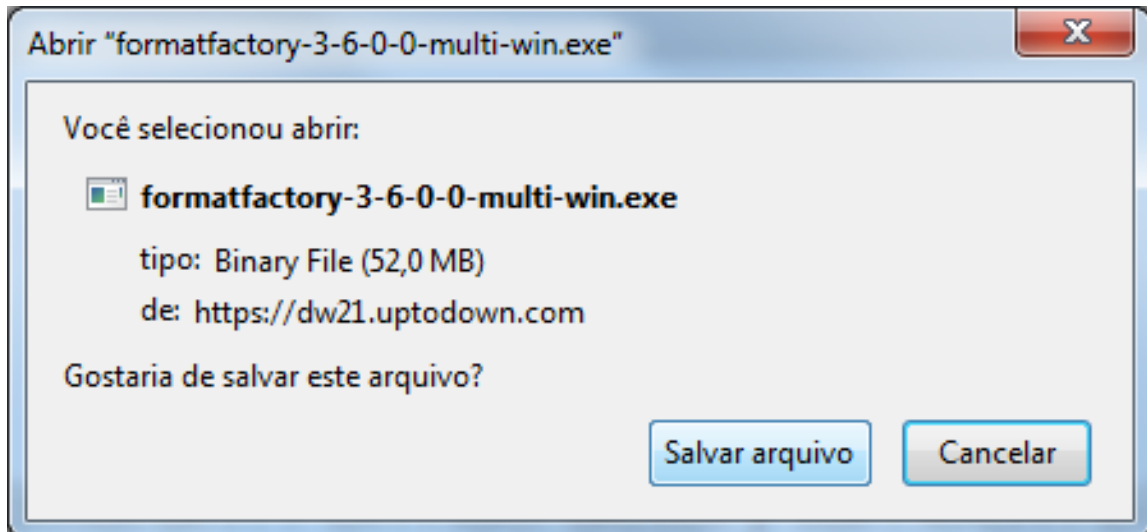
Abrir "formatfactory-3-6-0-0-multi-win.exe"

Você selecionou abrir:

formatfactory-3-6-0-0-multi-win.exe

tipo: Binary File (52,0 MB)

de: https://dw21.uptodown.com

Gostaria de salvar este arquivo?

Salvar arquivo

Cancelar